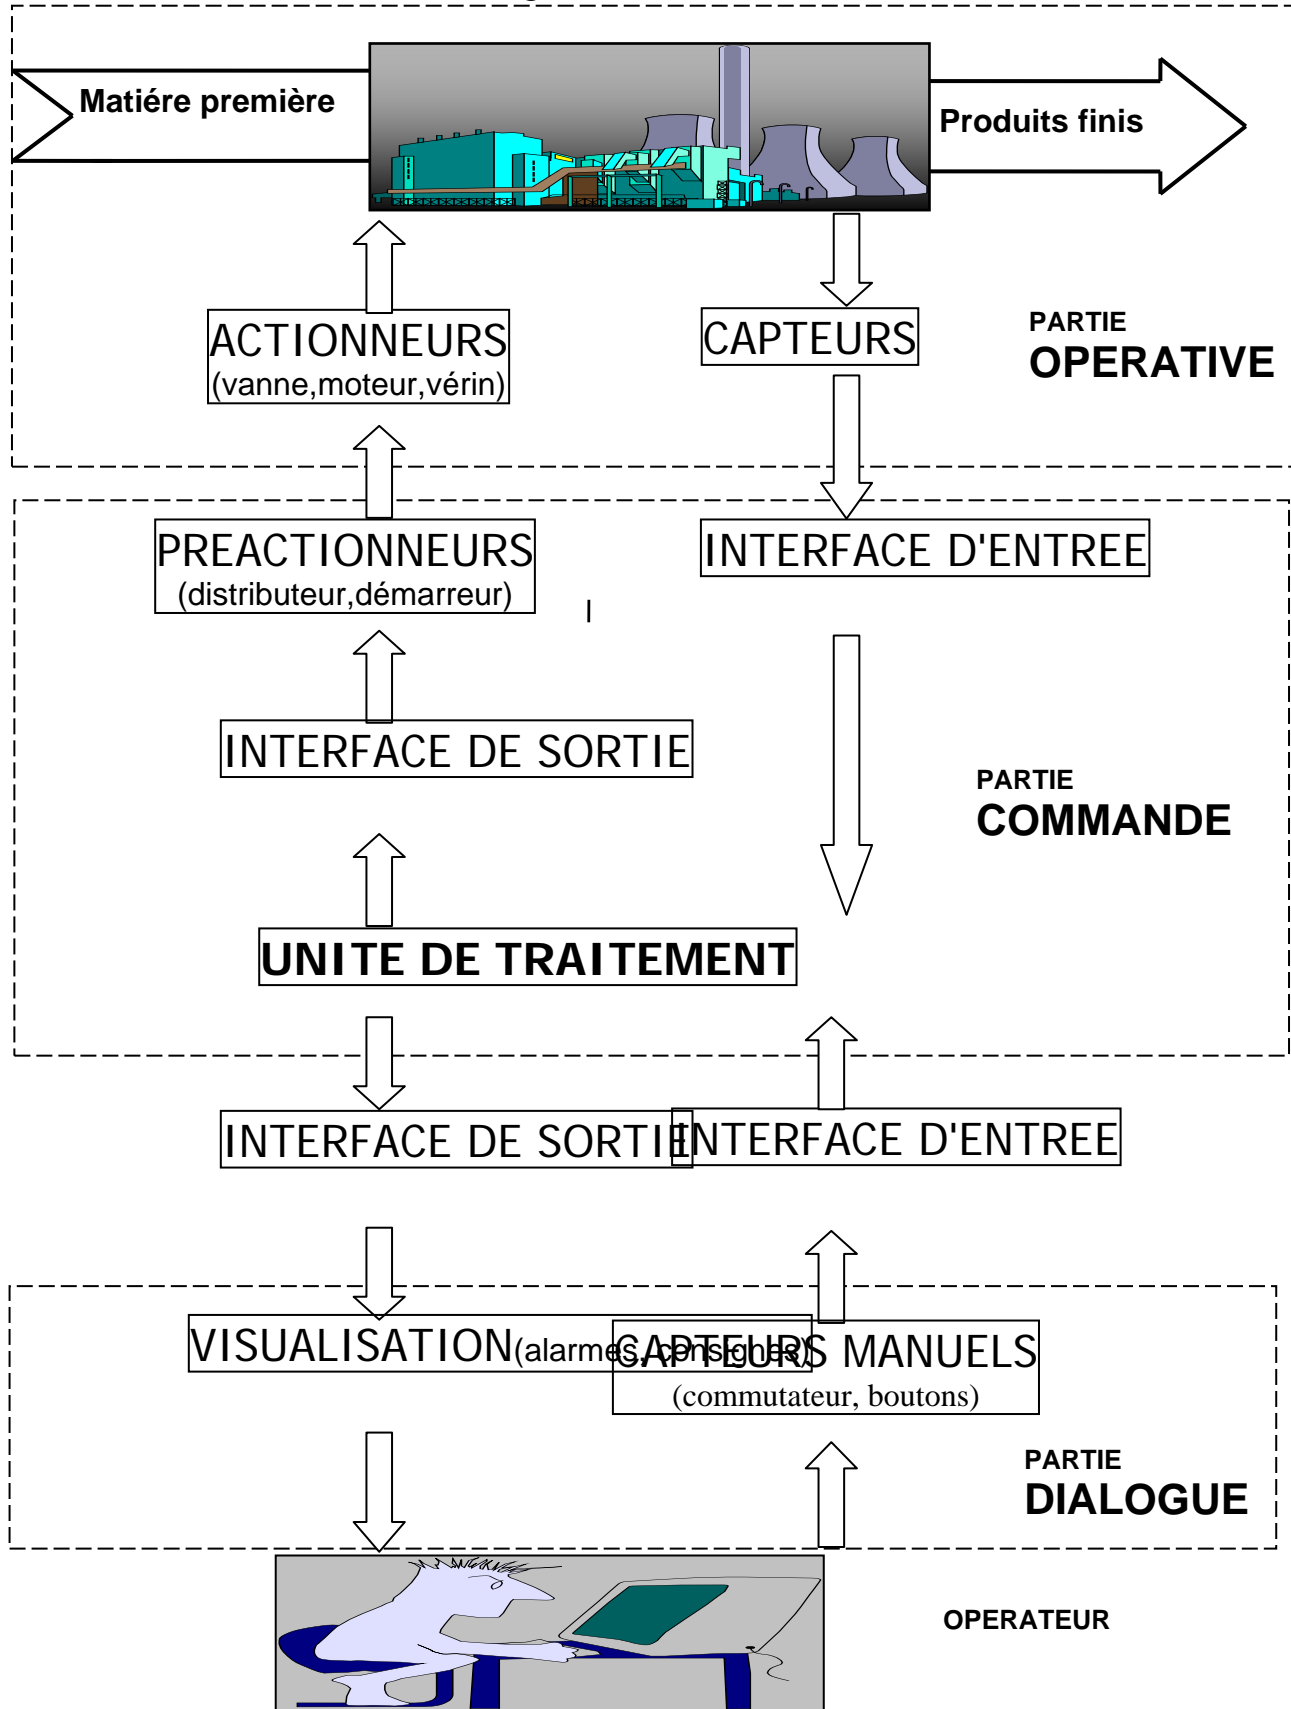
Matiére première

Produits finis

ACTIONNEURS
(vanne,moteur,vérin)

CAPTEURS

PARTIE
OPERATIVE

PREACTIONNEURS
(distributeur,démarreur)

INTERFACE D'ENTREE

INTERFACE DE SORTIE

PARTIE
COMMANDE

UNITE DE TRAITEMENT

INTERFACE DE SORTIE

INTERFACE D'ENTREE

VISUALISATION(alarmes,consignes)

CAPTEURS MANUELS
(commutateur, boutons)

PARTIE
DIALOGUE

OPERATEUR